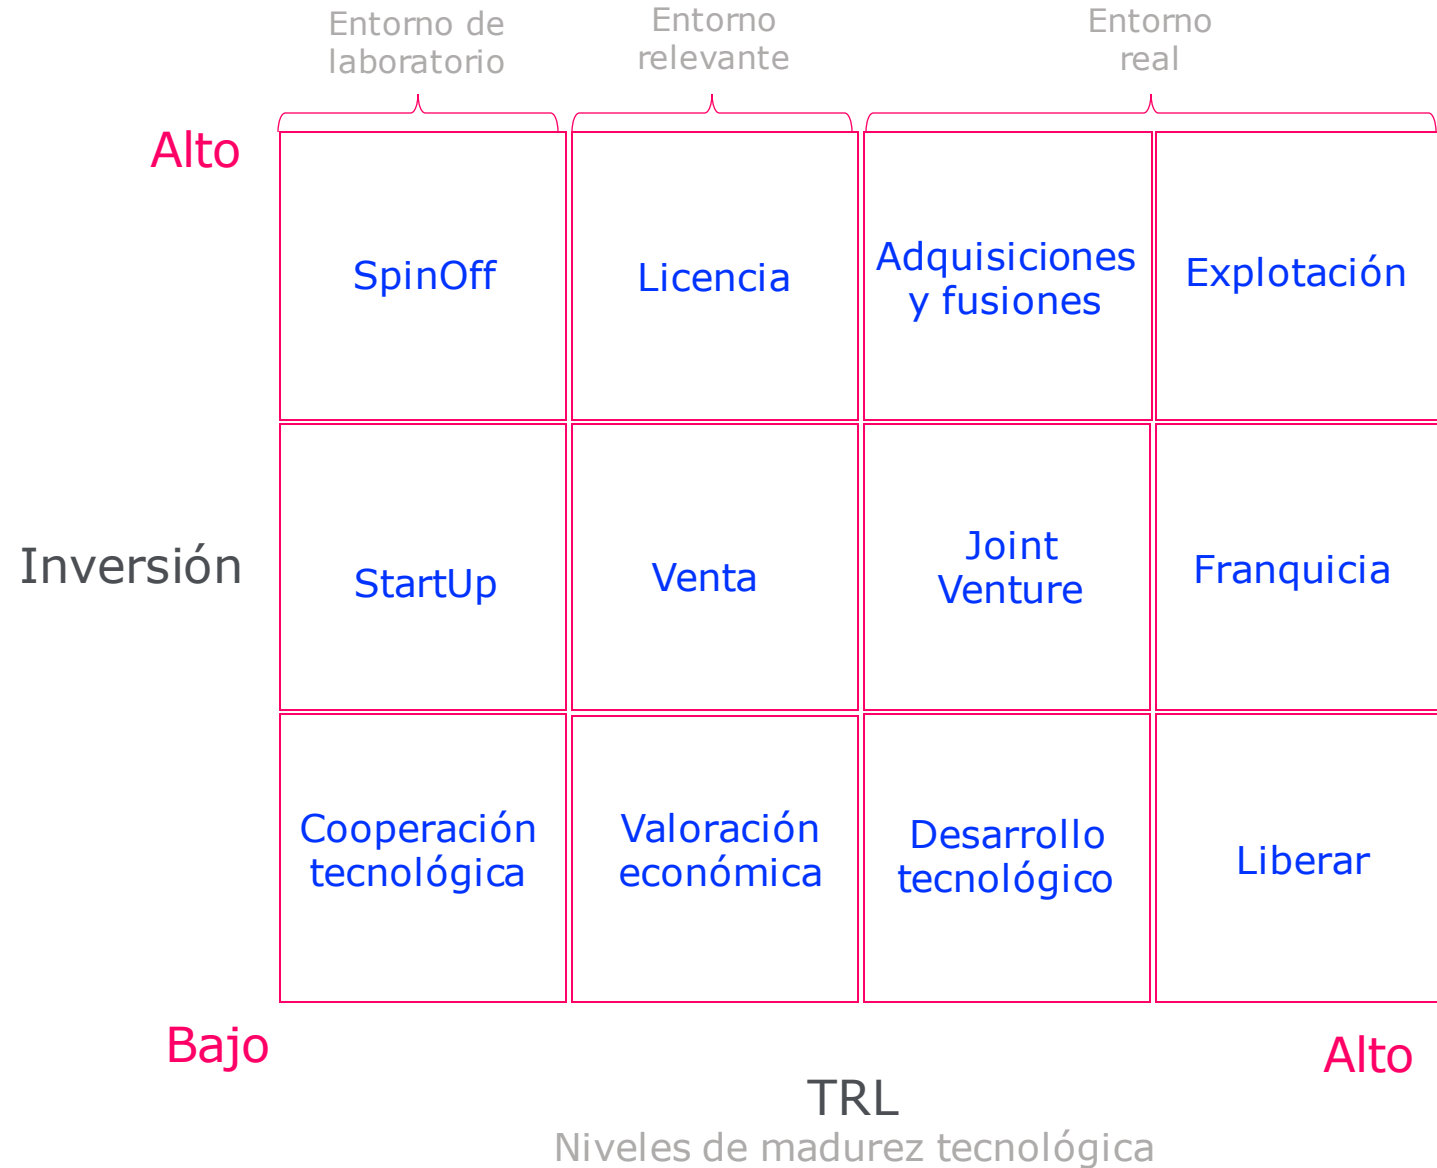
Entorno de laboratorio

Entorno relevante

Entorno real

Alto

Inversión

| SpinOff | Licencia | Adquisiciones y fusiones | Explotación |
|---|---|---|---|
| StartUp | Venta | Joint Venture | Franquicia |
| Cooperación tecnológica | Valoración económica | Desarrollo tecnológico | Liberar |

Bajo

Alto

TRL

Niveles de madurez tecnológica